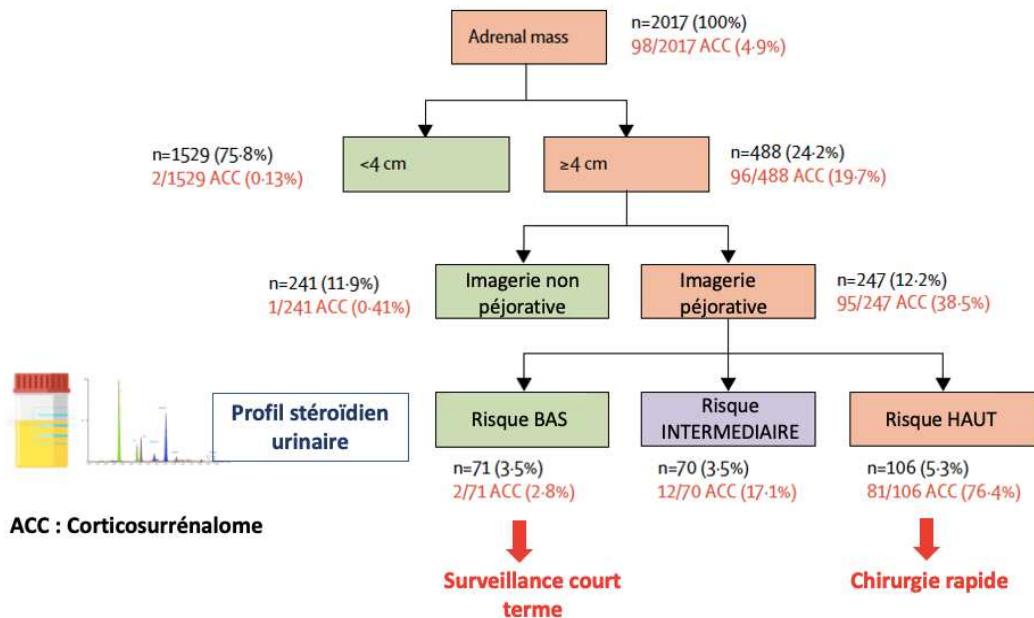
Adrenal mass

n=2017 (100%)
98/2017 ACC (4·9%)

n=1529 (75·8%)
2/1529 ACC (0·13%)

<4 cm

≥4 cm

n=488 (24·2%)
96/488 ACC (19·7%)

n=241 (11·9%)
1/241 ACC (0·41%)

Imagerie non péjorative

Imagerie péjorative

n=247 (12·2%)
95/247 ACC (38·5%)

Profil stéroïdien urinaire

Risque BAS

Risque INTERMEDIAIRE

Risque HAUT

n=71 (3·5%)
2/71 ACC (2·8%)

n=70 (3·5%)
12/70 ACC (17·1%)

n=106 (5·3%)
81/106 ACC (76·4%)

ACC : Corticosurrénalome

Surveillance court terme

Chirurgie rapide